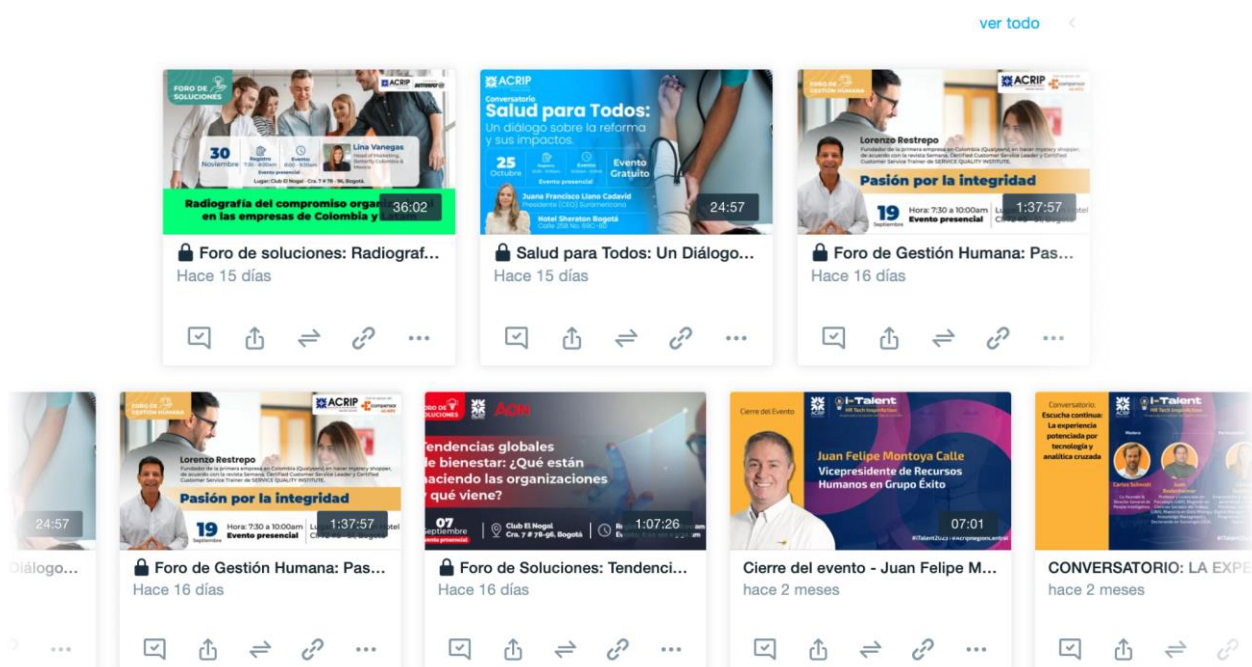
ver todo

FORO DE SOLUCIONES
ACRIP
30 Noviembre
Registro 7:30 - 8:00am
Evento 8:00 - 9:30am
Evento presencial
Lina Vanegas
Lugar: Club El Nogal - Cra. 7 # 78 - 96, Bogotá
Radiografía del compromiso organiz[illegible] en las empresas de Colombia y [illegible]
36:02
Foro de soluciones: Radiograf...
Hace 15 días

ACRIP
Conversatorio
Salud para Todos:
Un diálogo sobre la reforma y sus impactos.
25 Octubre
Evento Gratuito
Evento presencial
Juana Francisco Llano Cadavid
Hotel Sheraton Bogotá
24:57
Salud para Todos: Un Diálogo...
Hace 15 días

FORO DE GESTIÓN HUMANA
ACRIP
Lorenzo Restrepo
Pasión por la integridad
19 Septiembre
Hora: 7:30 a 10:00am
Evento presencial
1:37:57
Foro de Gestión Humana: Pas...
Hace 16 días

24:57
Diálogo...

FORO DE GESTIÓN HUMANA
ACRIP
Lorenzo Restrepo
Pasión por la integridad
19 Septiembre
Hora: 7:30 a 10:00am
Evento presencial
1:37:57
Foro de Gestión Humana: Pas...
Hace 16 días

FORO DE SOLUCIONES
AON
Tendencias globales de bienestar: ¿Qué están haciendo las organizaciones y qué viene?
07 Septiembre
Evento presencial
Club El Nogal
Cra. 7 # 78-96, Bogotá
1:07:26
Foro de Soluciones: Tendenci...
Hace 16 días

Cierre del Evento
i-Talent
HR Tech Inspiration
Juan Felipe Montoya Calle
Vicepresidente de Recursos Humanos en Grupo Éxito
07:01
Cierre del evento - Juan Felipe M...
hace 2 meses

Conversatorio:
Escucha continua: La experiencia potenciada por tecnología y analítica cruzada
i-Talent
HR Tech Inspiration
Carlos Schmidt
CONVERSATORIO: LA EXPE
hace 2 meses